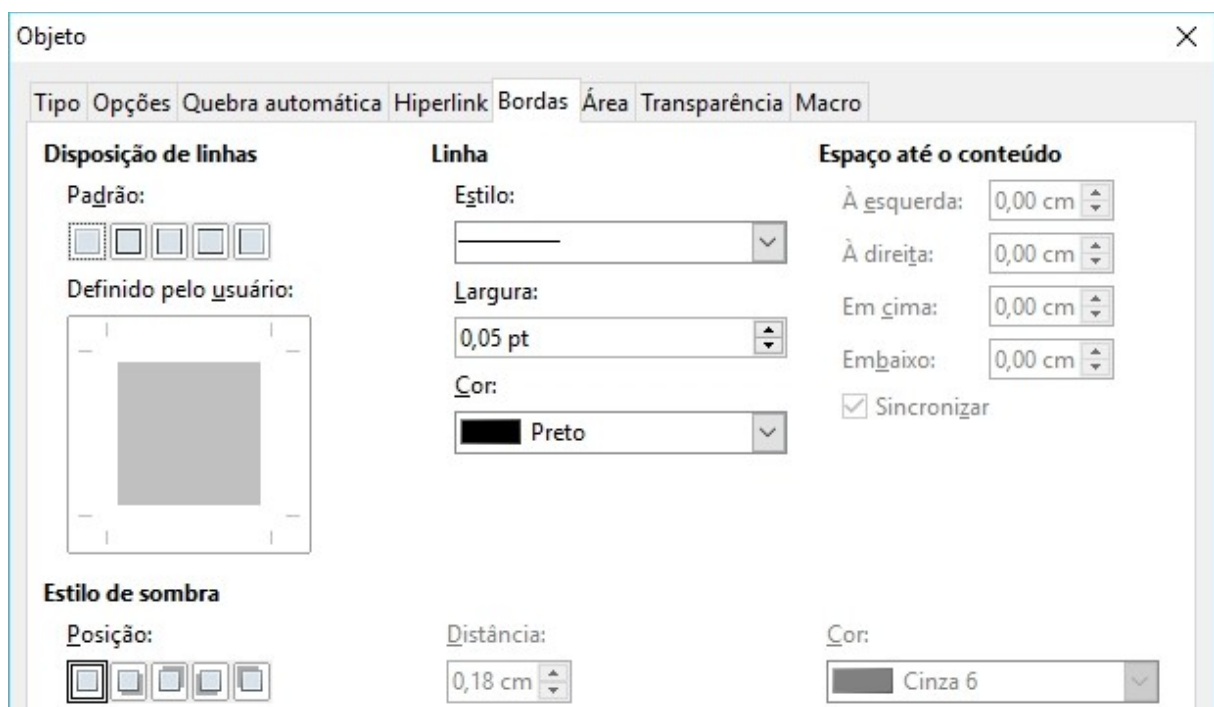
Objeto

Tipo Opções Quebra automática Hiperlink Bordas Área Transparência Macro

Disposição de linhas

Padrão:

Definido pelo usuário:

Linha

Estilo:

Largura:

0,05 pt

Cor:

Preto

Espaço até o conteúdo

À esquerda: 0,00 cm

À direita: 0,00 cm

Em cima: 0,00 cm

Embaixo: 0,00 cm

Sincronizar

Estilo de sombra

Posição:

Distância:

0,18 cm

Cor:

Cinza 6